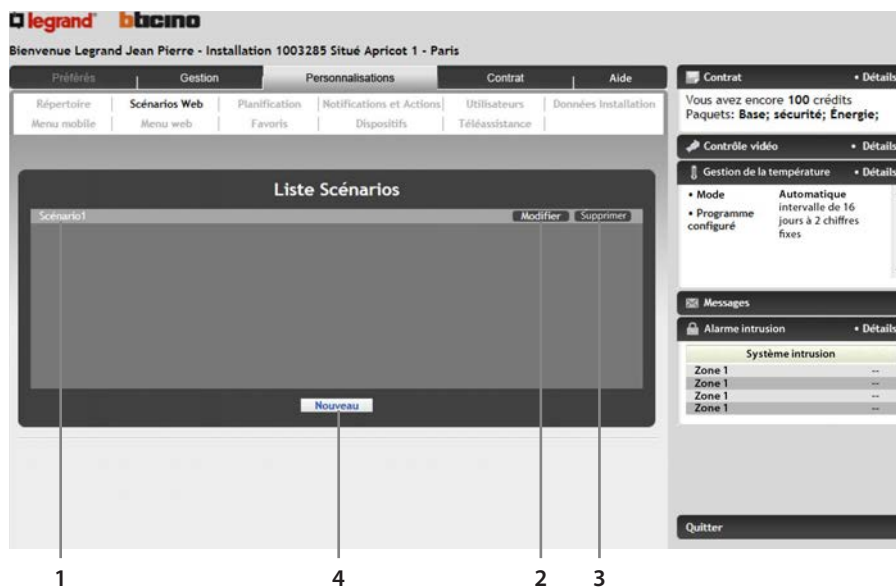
legrand bticino

Bienvenue Legrand Jean Pierre - Installation 1003285 Situé Apricot 1 - Paris

Préférés | Gestion | Personnalisations | Contrat | Aide

Répertoire | Scénarios Web | Planification | Notifications et Actions | Utilisateurs | Données Installation
Menu mobile | Menu web | Favoris | Dispositifs | Téléassistance

Liste Scénarios

Scénario1 Modifier Supprimer

Nouveau

Contrat • Détails
Vous avez encore 100 crédits
Paquets: Base; sécurité; Énergie;

Contrôle vidéo • Détails

Gestion de la température • Détails

| • Mode | Automatique |
|---|---|
| • Programme configuré | intervalle de 16 jours à 2 chiffres fixes |

Messages

Alarme intrusion • Détails

| Système intrusion | |
|---|---|
| Zone 1 | -- |
| Zone 1 | -- |
| Zone 1 | -- |
| Zone 1 | -- |

Quitter

1 4 2 3